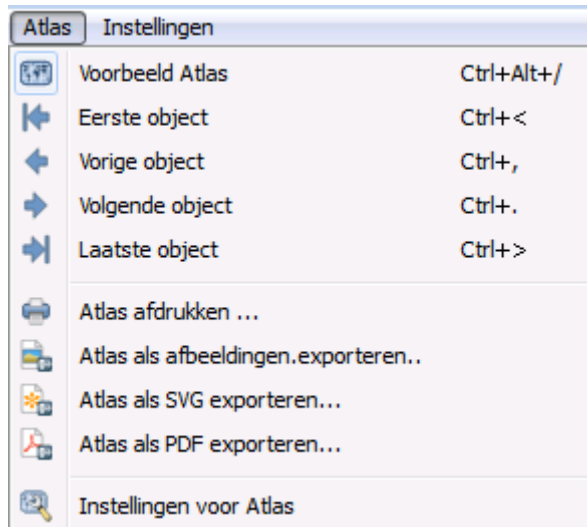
Atlas Instellingen

| | |
|---|---|
| Voorbeeld Atlas | Ctrl+Alt+/ |
| Eerste object | Ctrl+< |
| Vorige object | Ctrl+, |
| Volgende object | Ctrl+. |
| Laatste object | Ctrl+> |

Atlas afdrukken ...
Atlas als afbeeldingen.exporteren..
Atlas als SVG exporteren...
Atlas als PDF exporteren...

Instellingen voor Atlas